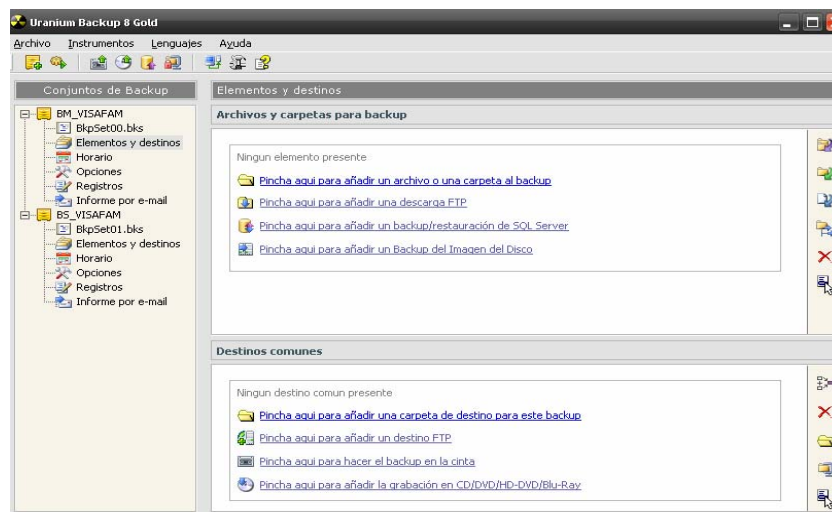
Uranium Backup 8 Gold

Archivo Instrumentos Lenguajes Ayuda

Conjuntos de Backup

BM_VISAFAM
BkpSet00.bks
Elementos y destinos
Horario
Opciones
Registros
Informe por e-mail
BS_VISAFAM
BkpSet01.bks
Elementos y destinos
Horario
Opciones
Registros
Informe por e-mail

Elementos y destinos

Archivos y carpetas para backup

Ningun elemento presente
Pincha aqui para añadir un archivo o una carpeta al backup
Pincha aqui para añadir una descarga FTP
Pincha aqui para añadir un backup/restauración de SQL Server
Pincha aqui para añadir un Backup del Imagen del Disco

Destinos comunes

Ningun destino comun presente
Pincha aqui para añadir una carpeta de destino para este backup
Pincha aqui para añadir un destino FTP
Pincha aqui para hacer el backup en la cinta
Pincha aqui para añadir la grabación en CD/DVD/HD-DVD/Blu-Ray